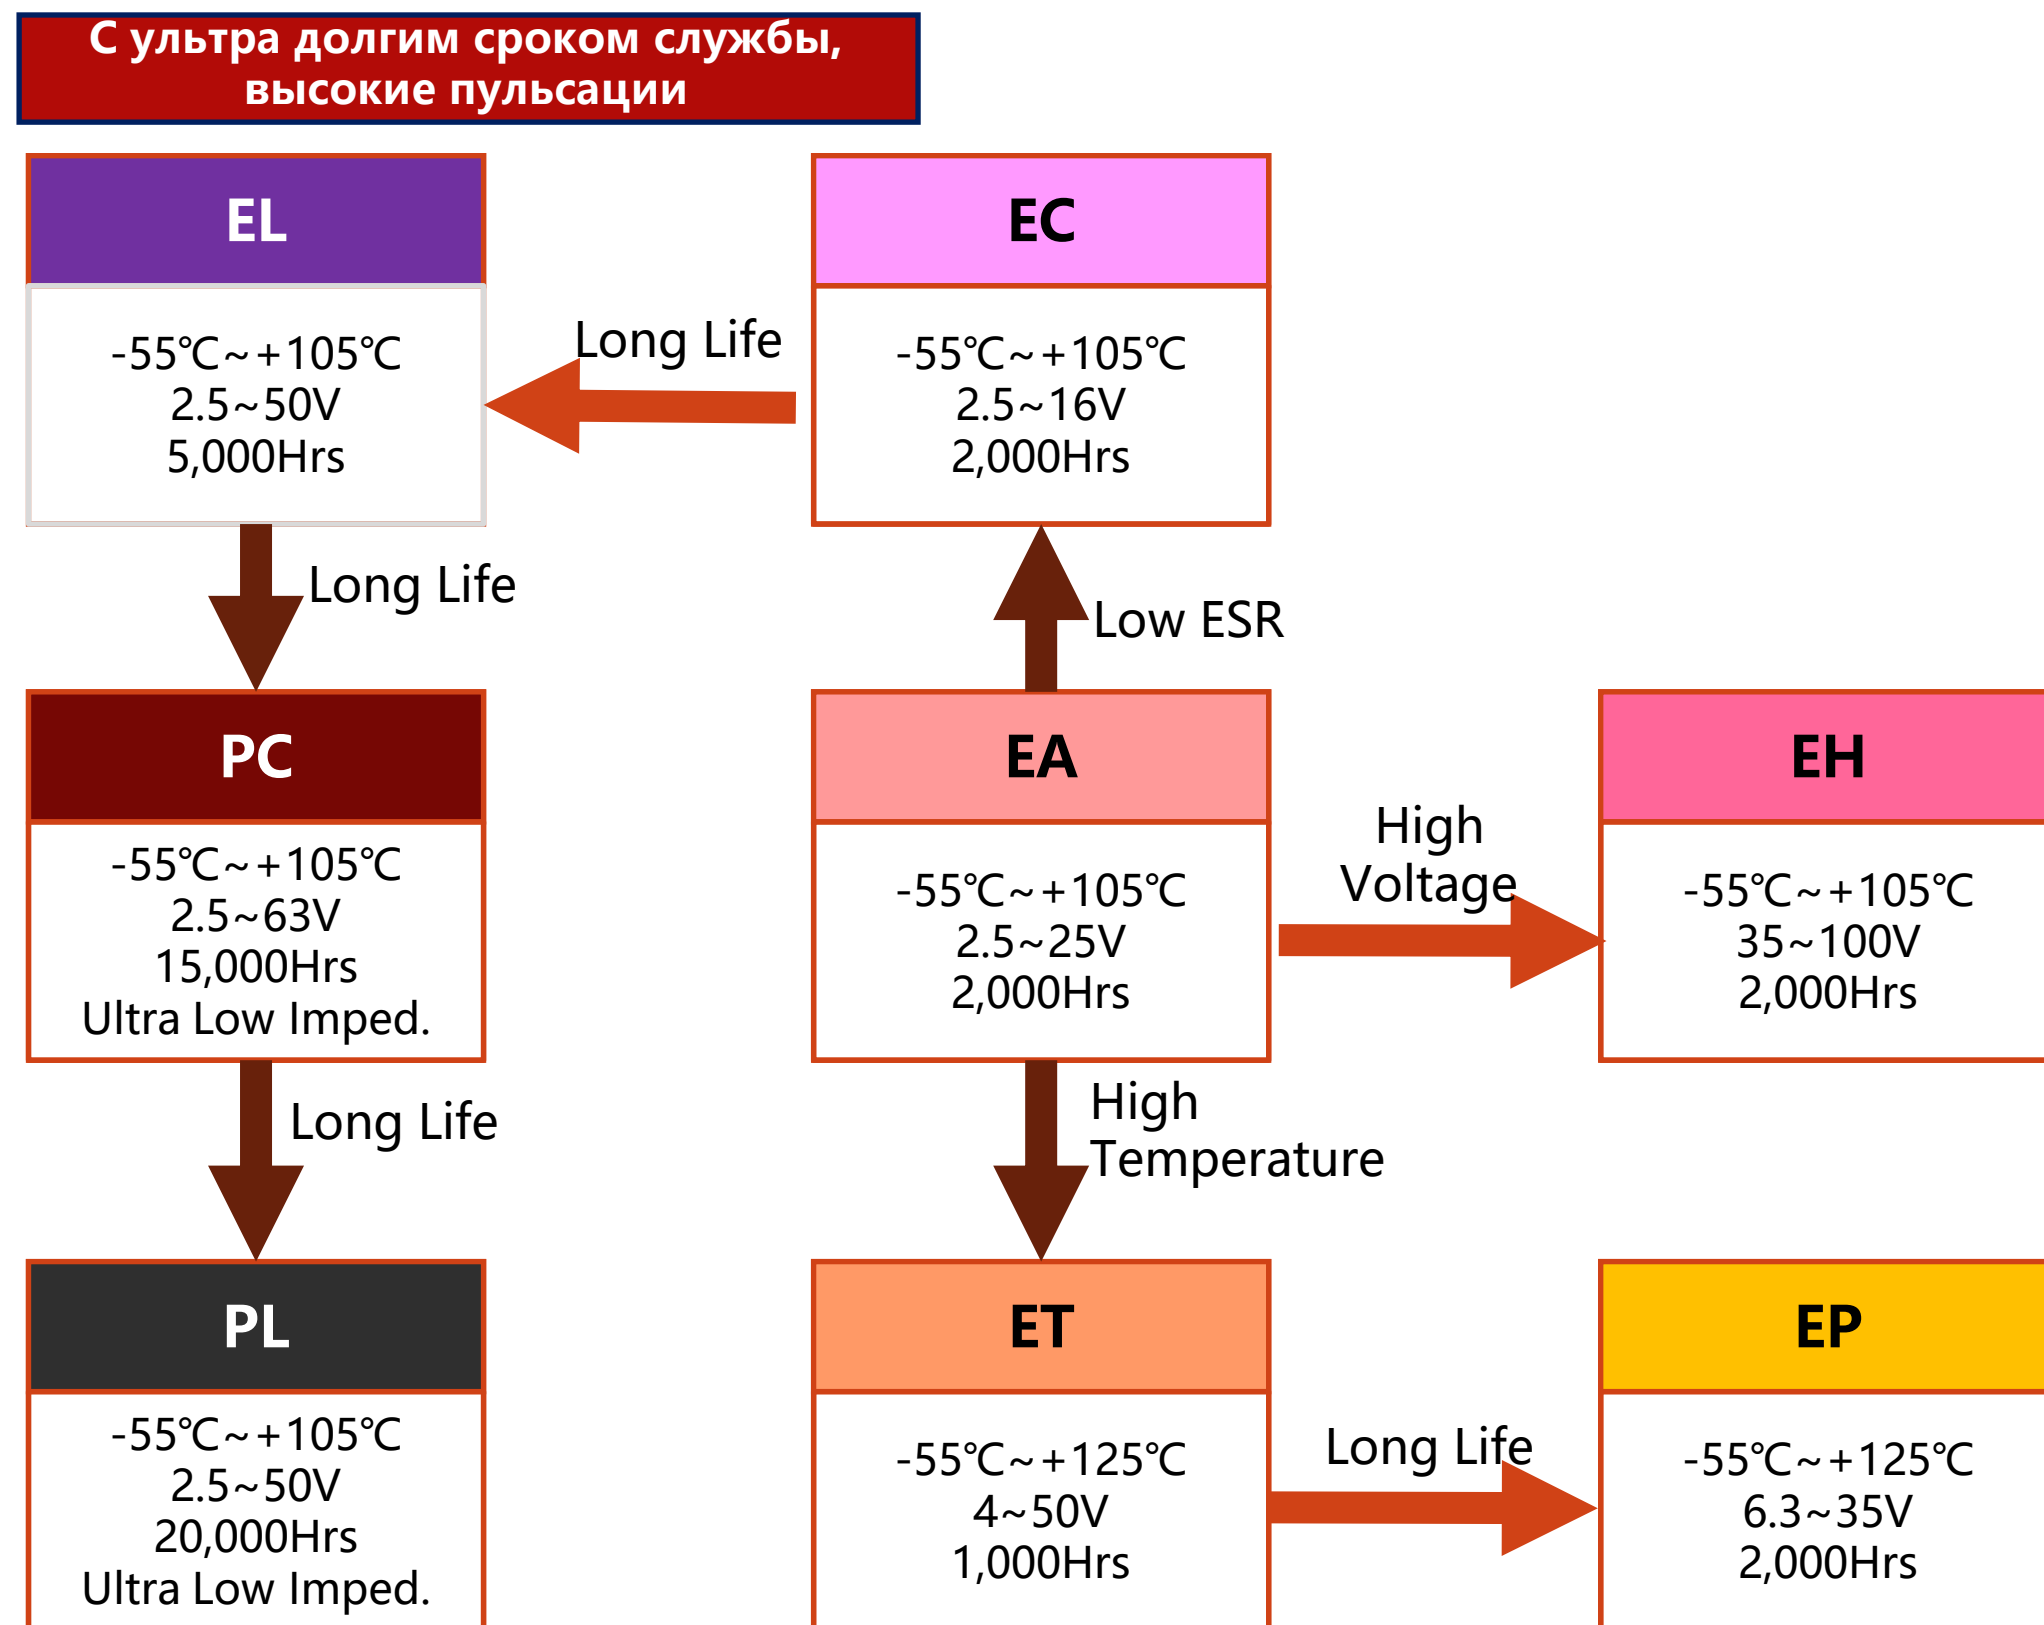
С ультра долгим сроком службы, высокие пульсации

EL

-55℃~+105℃
2.5~50V
5,000Hrs

Long Life

EC

-55℃~+105℃
2.5~16V
2,000Hrs

Long Life

Low ESR

PC

-55℃~+105℃
2.5~63V
15,000Hrs
Ultra Low Imped.

EA

-55℃~+105℃
2.5~25V
2,000Hrs

High Voltage

EH

-55℃~+105℃
35~100V
2,000Hrs

Long Life

High Temperature

PL

-55℃~+105℃
2.5~50V
20,000Hrs
Ultra Low Imped.

ET

-55℃~+125℃
4~50V
1,000Hrs

Long Life

EP

-55℃~+125℃
6.3~35V
2,000Hrs